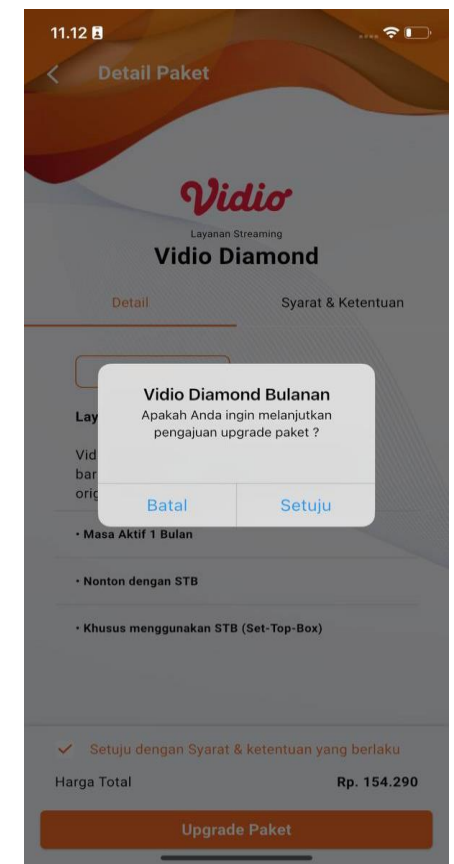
11.12

Detail Paket

Vidio

Layanan Streaming

Vidio Diamond

Detail

Syarat & Ketentuan

Lay

Vid
bar
orig

Vidio Diamond Bulanan

Apakah Anda ingin melanjutkan pengajuan upgrade paket ?

Batal

Setuju

• Masa Aktif 1 Bulan

• Nonton dengan STB

• Khusus menggunakan STB (Set-Top-Box)

Setuju dengan Syarat & ketentuan yang berlaku

Harga Total

Rp. 154.290

Upgrade Paket